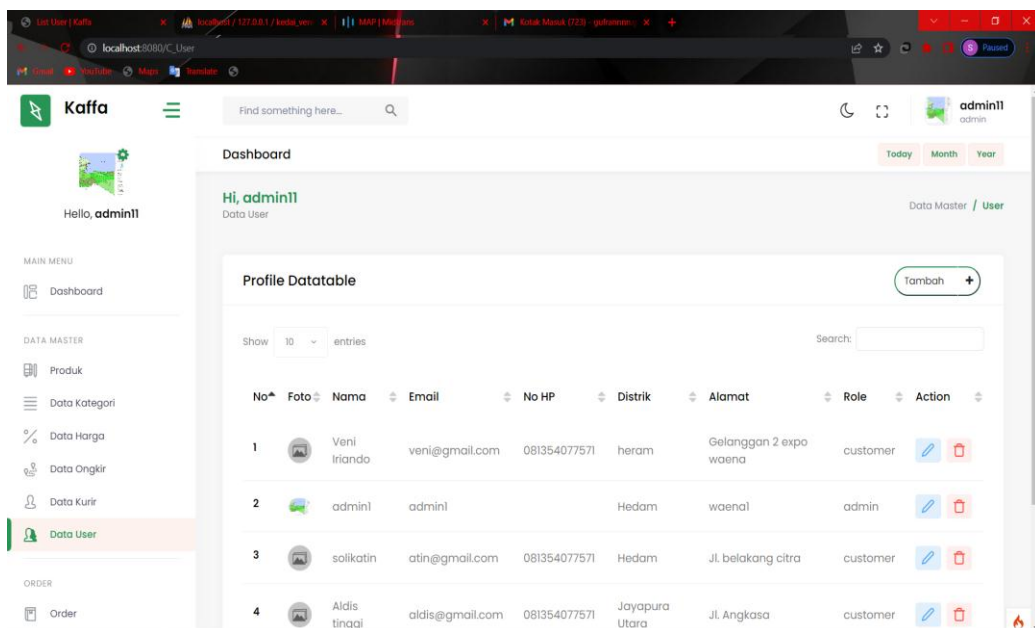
List User | Kaffa
localhost / 127.0.0.1 / kedai_veni
MAP | Midtrans
Kotak Masuk (723) - gufrannin
localhost:8080/C_User
Gmail YouTube Maps Translate
Paused

Kaffa
Find something here...
admin11
admin

Hello, admin11

MAIN MENU
Dashboard

DATA MASTER
Produk
Data Kategori
Data Harga
Data Ongkir
Data Kurir
Data User

ORDER
Order

Dashboard
Today Month Year

Hi, admin11
Data User
Data Master / User

Profile Datatable
Tambah +

Show 10 entries
Search:

| No | Foto | Nama | Email | No HP | Distrik | Alamat | Role | Action |
|---|---|---|---|---|---|---|---|---|
| 1 | | Veni Iriando | veni@gmail.com | 081354077571 | heram | Gelanggan 2 expo waena | customer | |
| 2 | | admin1 | admin1 | | Hedam | waena1 | admin | |
| 3 | | solikatin | atin@gmail.com | 081354077571 | Hedam | Jl. belakang citra | customer | |
| 4 | | Aldis tinggi | aldis@gmail.com | 081354077571 | Jayapura Utara | Jl. Angkasa | customer | |